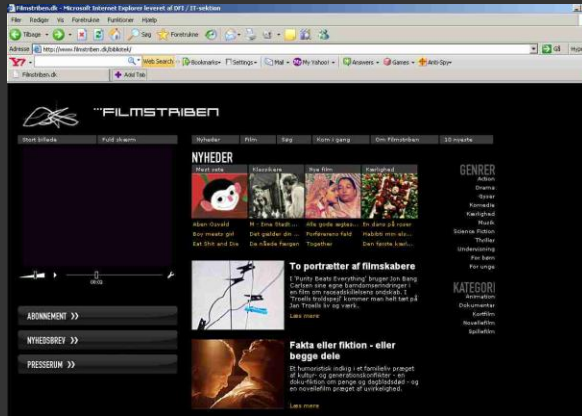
Filmstriben.dk - Microsoft Internet Explorer leveret af DFI / IT-sektion

Filer Rediger Vis Foretrukne Funktioner Hjælp

Tilbage Søg Foretrukne

Adresse http://www.filmstriben.dk/bibliotek/

Web Search Bookmarks Settings Mail My Yahoo! Answers Games Anti-Spy

Filmstriben.dk

Add Tab

FILMSTRIBEN

Stort billede Fuld skærm

Nyheder Film Søg Kom i gang Om Filmstriben 10 nyeste

NYHEDER

Mest sete Klassikere Nye film Kærlighed

Aben Osvald Boy meets girl Eat Shit and Die

H - Ima Stadt ... Men gælder din ... De nåede færgen

Alle gode segtag ... Forførerens fald Together

In dans på roser Habibi min elsk ... Den første kær ...

GENRER

Action
Drama
Gyser
Komedie
Kærlighed
Musik
Science Fiction
Thriller
Undervisning
For børn
For unge

KATEGORI

Animation
Dokumentar
Kortfilm
Novellefilm
Spillefilm

To portrætter af filmskabere

I 'Purity Beats Everything' bruger Jon Bang Carlsen sine egne barndomserindringer i en film om racesadskillelsens undskab. I 'Troells troldspejl' kommer man helt tæt på Jan Troells liv og værker.

Læs mere

Fakta eller fiktion - eller begge dele

Et humoristisk indkig i et familieliv præget af kultur- og generationskonflikter - en doku-fiktion om penge og dagbladsdød - og en novellefilm præget af uvirkelighed.

Læs mere

ABONNEMENT

NYHEDSBREV

PRESSERUM

00:00